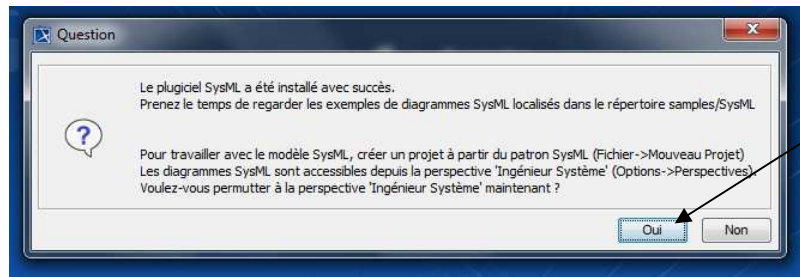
Question

Le plugiciel SysML a été installé avec succès.
Prenez le temps de regarder les exemples de diagrammes SysML localisés dans le répertoire samples/SysML

Pour travailler avec le modèle SysML, créer un projet à partir du patron SysML (Fichier->Mouveau Projet)
Les diagrammes SysML sont accessibles depuis la perspective 'Ingénieur Système' (Options->Perspectives).
Voulez-vous permutter à la perspective 'Ingénieur Système' maintenant ?

Oui
Non